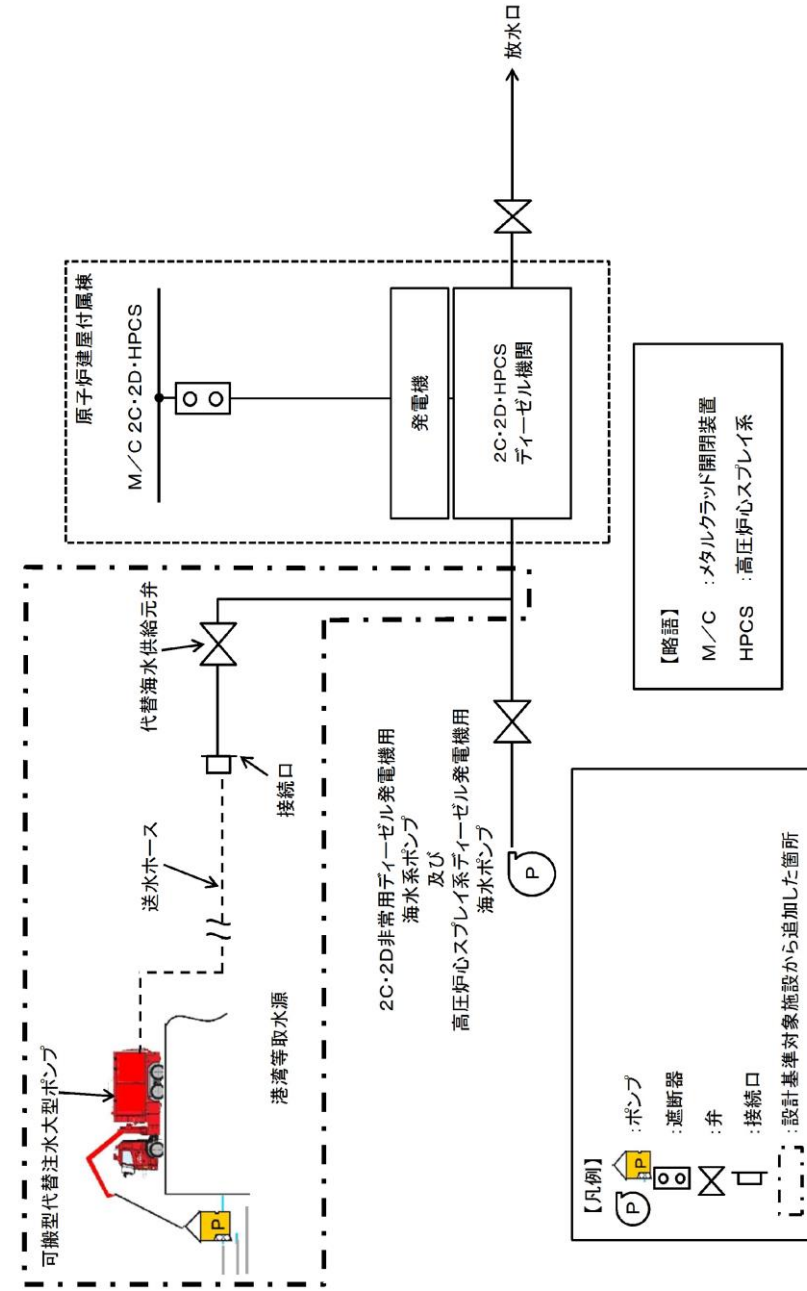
放水口

原子炉建屋付属棟

M／C 2C·2D·HPCS

発電機

2C·2D·HPCS
ディーゼル機関

代替海水供給元弁

接続口

送水ホース

可搬型代替注水大型ポンプ

港湾等取水源

2C·2D非常用ディーゼル発電機用
海水系ポンプ
及び
高圧炉心スプレイ系ディーゼル発電機用
海水ポンプ

P

P

【略語】
M／C ：メタルクラッド開閉装置
HPCS ：高圧炉心スプレイ系

【凡例】
P ：ポンプ
：遮断器
：弁
：接続口
：設計基準対象施設から追加した箇所